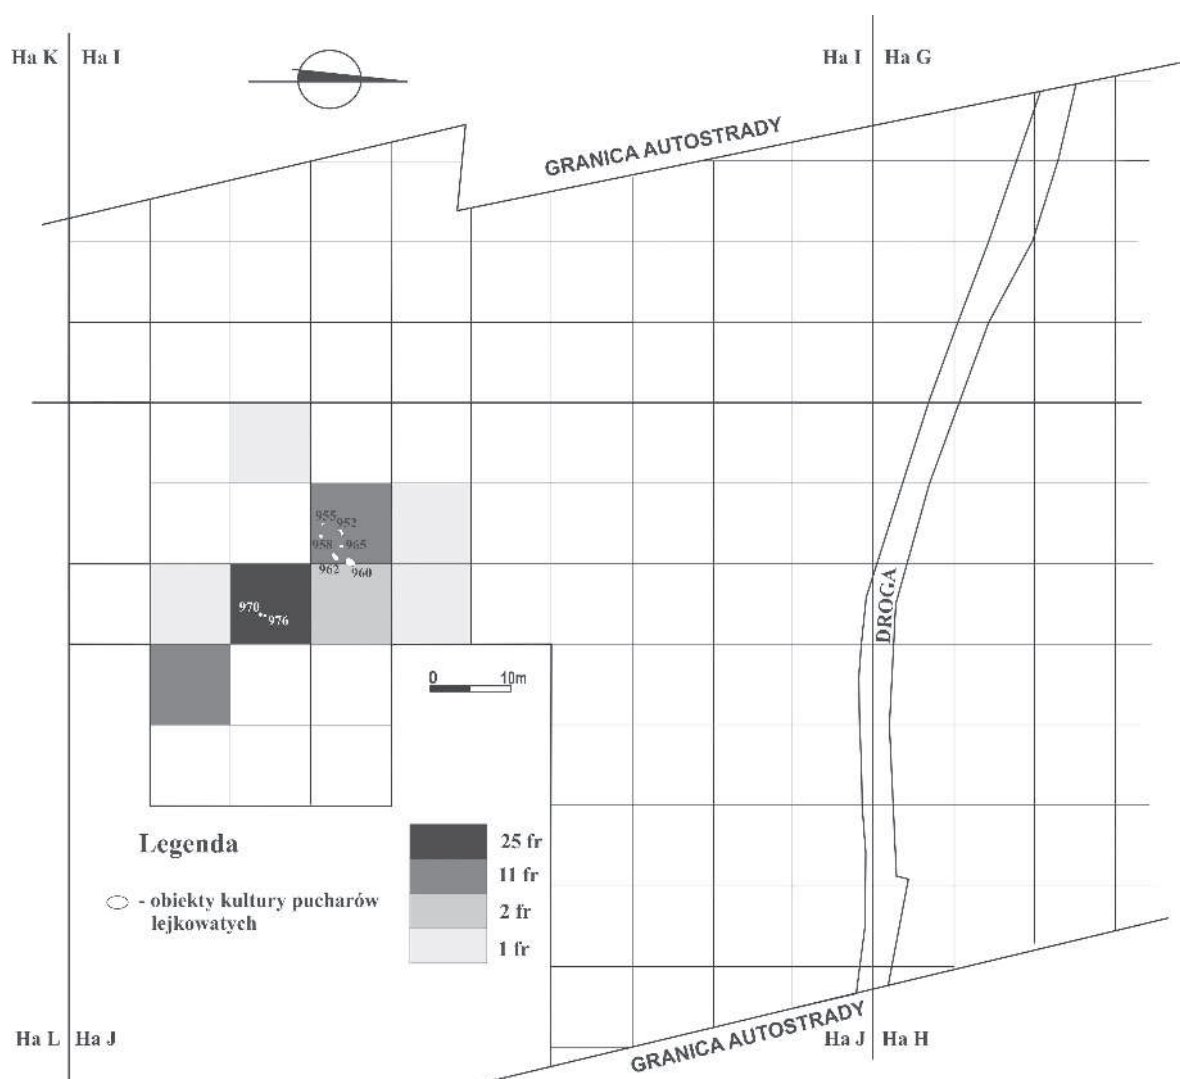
Ha K | Ha I

Ha I | Ha G

GRANICA AUTOSTRADY

955 952
958 965
962 960

970 976

DROGA

0 10m

Legenda

- obiekty kultury pucharów lejkowatych

25 fr
11 fr
2 fr
1 fr

GRANICA AUTOSTRADY

Ha L | Ha J

Ha J | Ha H